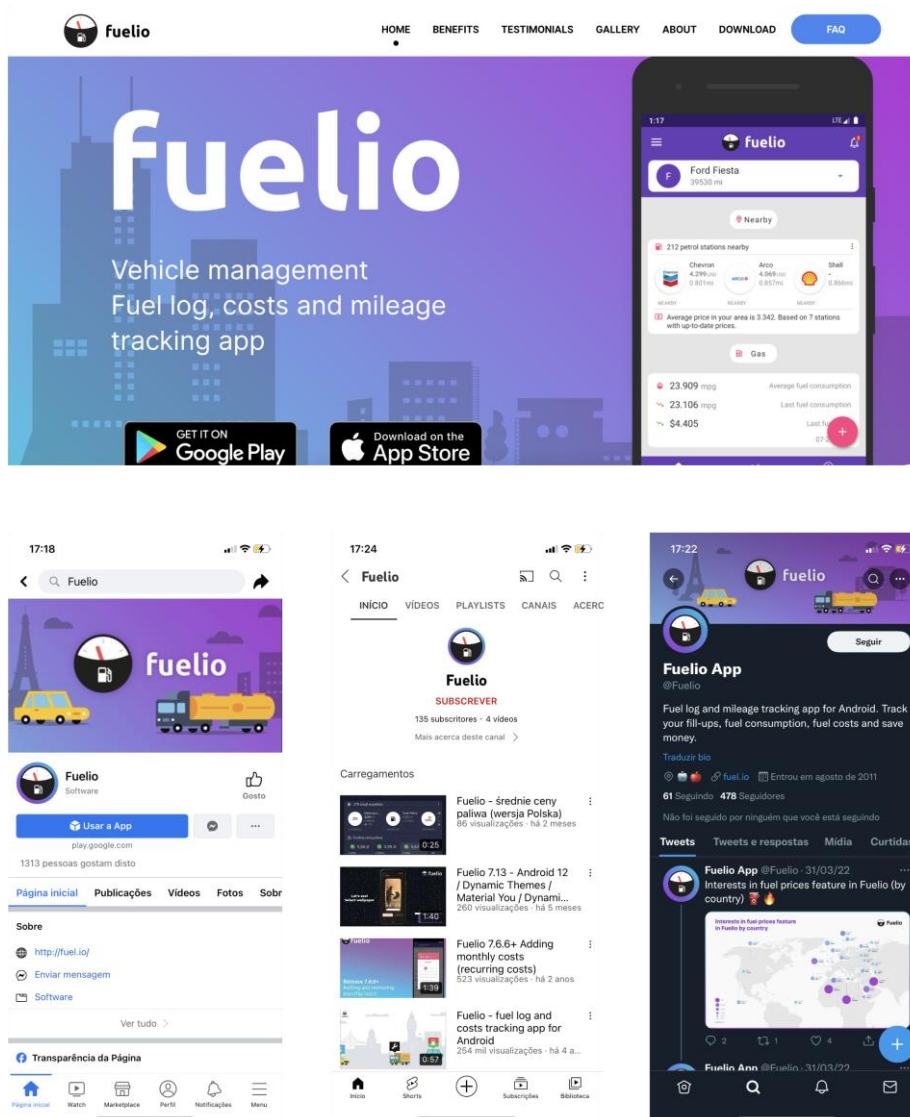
fuelio

HOME BENEFITS TESTIMONIALS GALLERY ABOUT DOWNLOAD FAQ

fuelio

Vehicle management
Fuel log, costs and mileage tracking app

GET IT ON Google Play

Download on the App Store

1:17

fuelio

Ford Fiesta
39538 mi

Nearby

212 petrol stations nearby

Chevron 4.299 0.801mi
Arco 4.069 0.857mi
Shell 0.868mi

Average price in your area is 3.342. Based on 7 stations with up-to-date prices.

Gas

23.909 mpg Average fuel consumption
23.106 mpg Last fuel consumption
$4.405 Last fu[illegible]

17:18

Fuelio

fuelio

Fuelio
Software

Gosto

Usar a App

1313 pessoas gostam disto

Página inicial Publicações Vídeos Fotos Sobr

Sobre

http://fuel.io/
Enviar mensagem
Software

Ver tudo

Transparência da Página

Página inicial Watch Marketplace Perfil Notificações Menu

17:24

Fuelio

INÍCIO VÍDEOS PLAYLISTS CANAIS ACERC

Fuelio
SUBSCREVER
135 subscritores · 4 vídeos
Mais acerca deste canal

Carregamentos

Fuelio - średnie ceny paliwa (wersja Polska)
86 visualizações · há 2 meses
0:25

Fuelio 7.13 - Android 12 / Dynamic Themes / Material You / Dynami...
260 visualizações · há 5 meses
1:40

Fuelio 7.6.6+ Adding monthly costs (recurring costs)
523 visualizações · há 2 anos
1:39

Fuelio - fuel log and costs tracking app for Android
254 mil visualizações · há 4 a...
0:57

Início Shorts Subscrições Biblioteca

17:22

fuelio

Seguir

Fuelio App
@Fuelio

Fuel log and mileage tracking app for Android. Track your fill-ups, fuel consumption, fuel costs and save money.

Traduzir bio

fuel.io Entrou em agosto de 2011

61 Seguindo 478 Seguidores

Não foi seguido por ninguém que você está seguindo

Tweets Tweets e respostas Mídia Curtidas

Fuelio App @Fuelio · 31/03/22
Interests in fuel prices feature in Fuelio (by country)

Interests in fuel prices feature in Fuelio by country

Fuelio

2 1 4

Fuelio App @Fuelio · 31/03/22